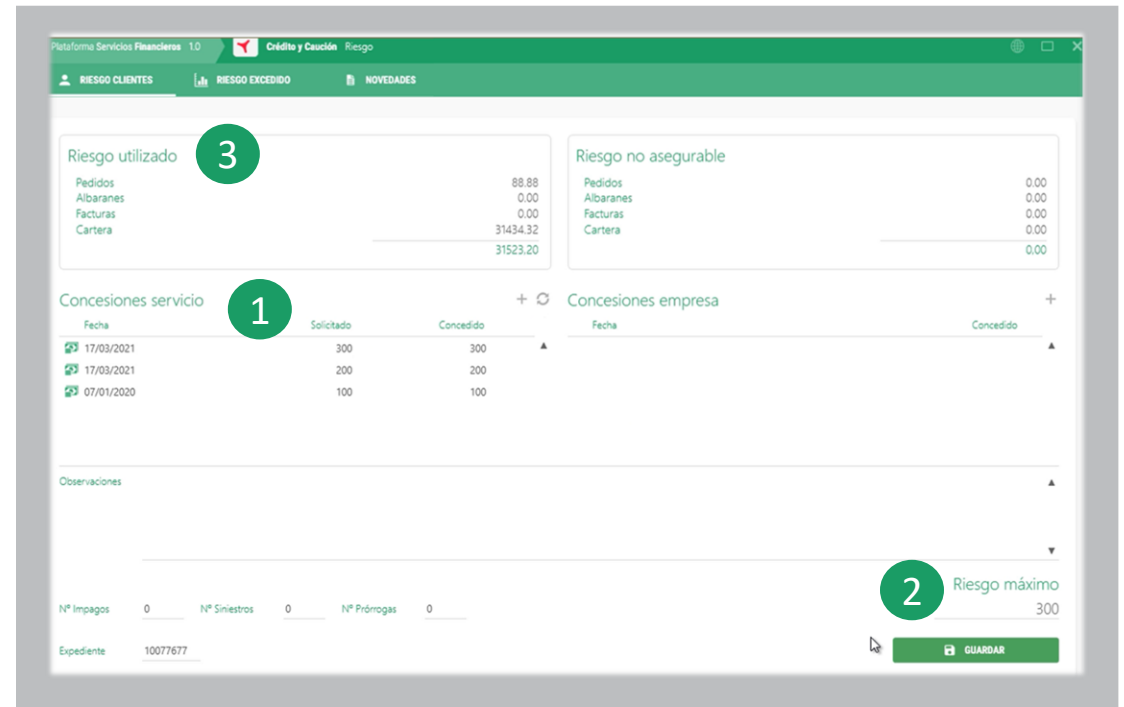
Plataforma Servicios Financieros 1.0 Crédito y Caución Riesgo

RIESGO CLIENTES RIESGO EXCEDIDO NOVEDADES

Riesgo utilizado 3

Pedidos 88.88
Albaranes 0.00
Facturas 0.00
Cartera 31434.32
31523.20

Riesgo no asegurable

Pedidos 0.00
Albaranes 0.00
Facturas 0.00
Cartera 0.00
0.00

Concesiones servicio 1 +

| Fecha | Solicitado | Concedido |
|---|---|---|
| 17/03/2021 | 300 | 300 |
| 17/03/2021 | 200 | 200 |
| 07/01/2020 | 100 | 100 |

Concesiones empresa +

| Fecha | Concedido |
|---|---|

Observaciones

2 Riesgo máximo
300

Nº Impagos 0 Nº Siniestros 0 Nº Prórrogas 0

Expediente 10077677

GUARDAR